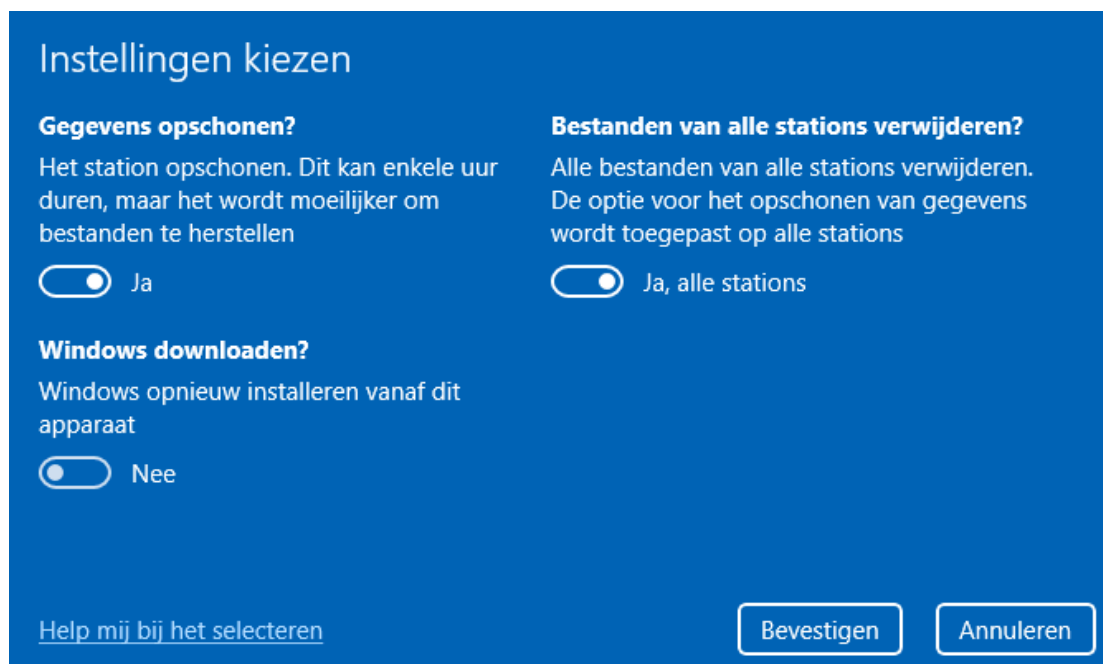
Instellingen kiezen

Gegevens opschonen?

Het station opschonen. Dit kan enkele uur duren, maar het wordt moeilijker om bestanden te herstellen

Ja

Windows downloaden?

Windows opnieuw installeren vanaf dit apparaat

Nee

Bestanden van alle stations verwijderen?

Alle bestanden van alle stations verwijderen. De optie voor het opschonen van gegevens wordt toegepast op alle stations

Ja, alle stations

Help mij bij het selecteren

Bevestigen

Annuleren